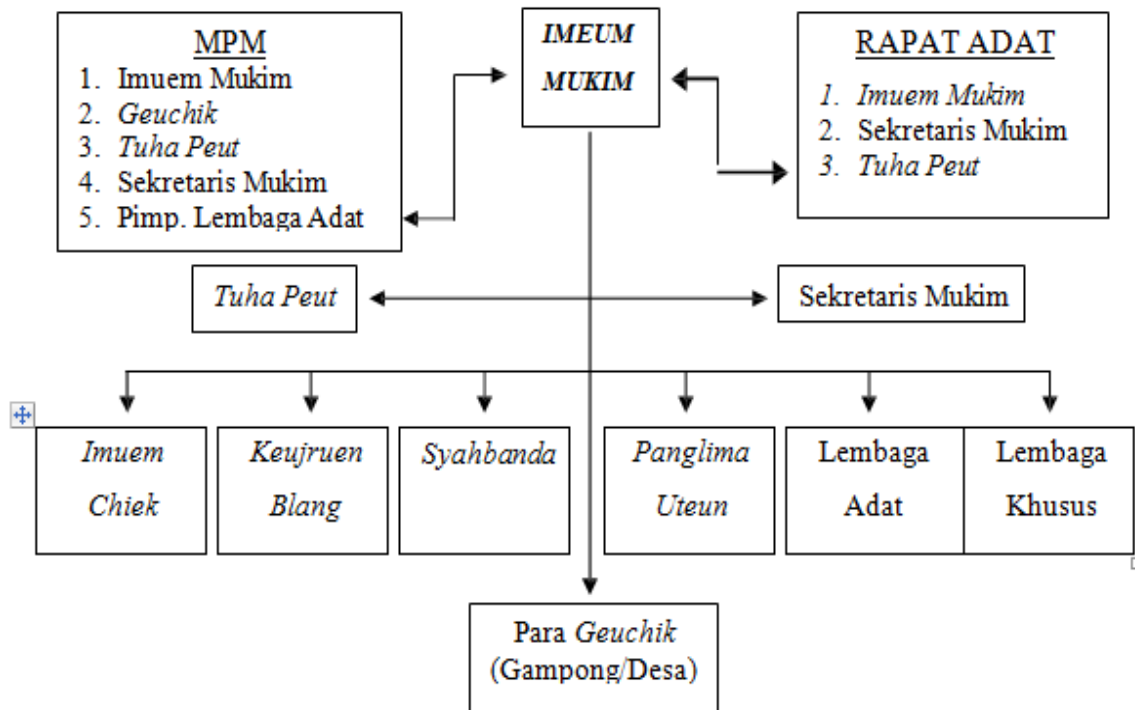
MPM
1. Imuem Mukim
2. Geuchik
3. Tuha Peut
4. Sekretaris Mukim
5. Pimp. Lembaga Adat

IMEUM MUKIM

RAPAT ADAT
1. Imuem Mukim
2. Sekretaris Mukim
3. Tuha Peut

Tuha Peut

Sekretaris Mukim

Imuem Chiek

Keujruen Blang

Syahbanda

Panglima Uteun

Lembaga Adat

Lembaga Khusus

Para Geuchik (Gampong/Desa)